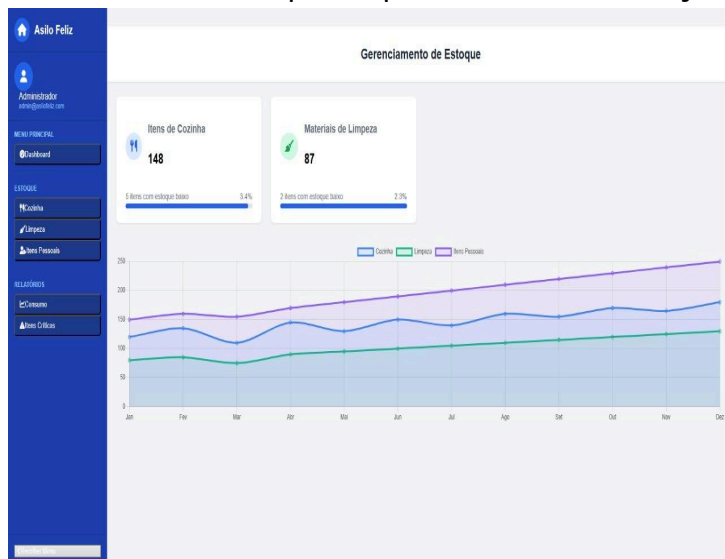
Asilo Feliz

Administrador
admin@asilofeliz.com

MENU PRINCIPAL
Dashboard

ESTOQUE
Cozinha
Limpeza
Itens Pessoais

RELATÓRIOS
Consumo
Itens Críticos

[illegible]

Gerenciamento de Estoque

Itens de Cozinha
148
5 itens com estoque baixo 3.4%

Materiais de Limpeza
87
2 itens com estoque baixo 2.3%

Cozinha Limpeza Itens Pessoais

250
200
150
100
50
0

Jan Fev Mar Abr Mai Jun Jul Ago Set Out Nov Dez